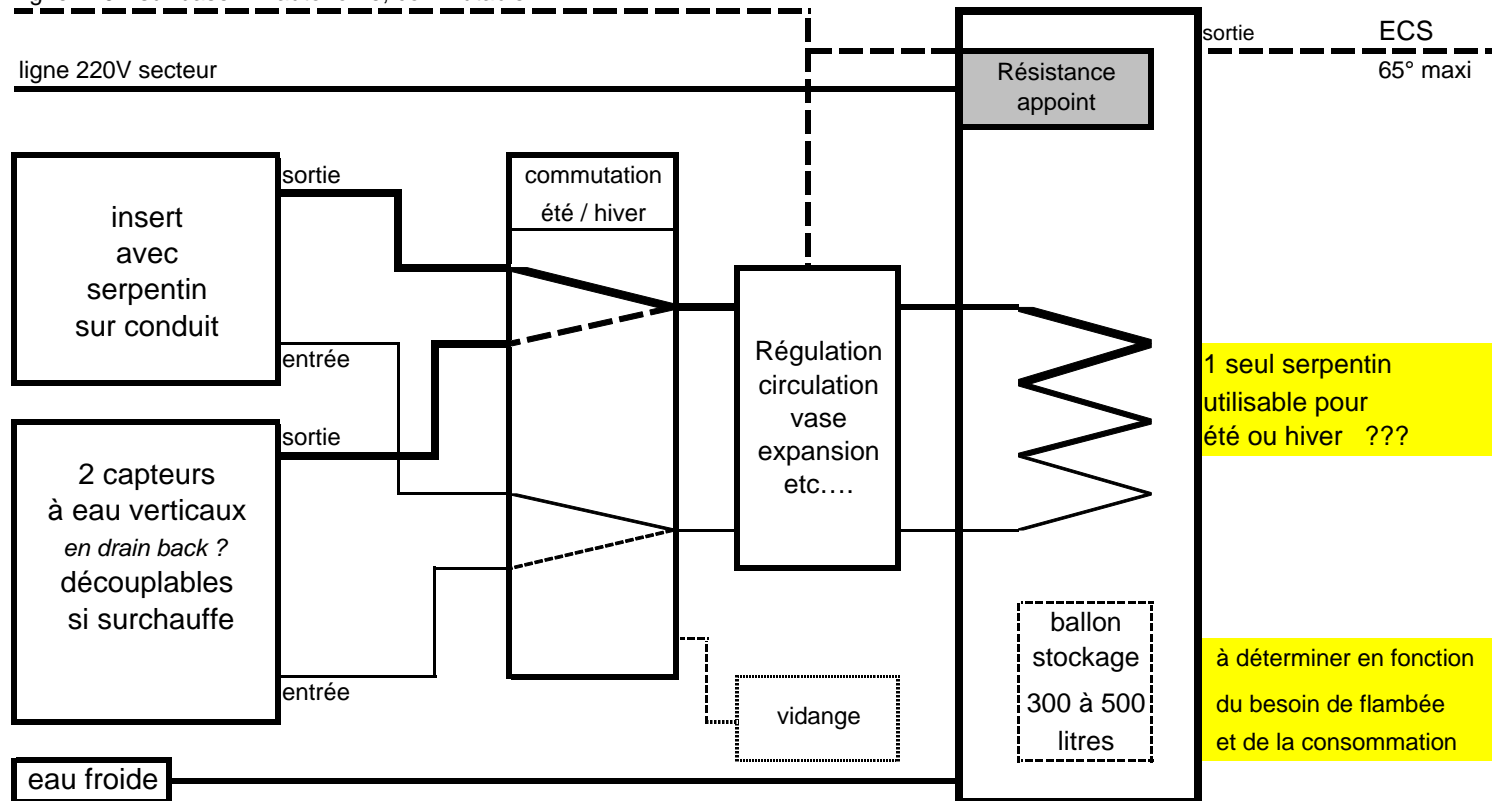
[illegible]

sortie

ECS

65° maxi

ligne 220V secteur

Résistance appoint

sortie

insert avec serpentin sur conduit

entrée

commutation

été / hiver

Régulation circulation vase expansion etc….

1 seul serpentin utilisable pour été ou hiver ???

sortie

2 capteurs à eau verticaux *en drain back ?* découplables si surchauffe

entrée

ballon stockage 300 à 500 litres

à déterminer en fonction du besoin de flambée et de la consommation

vidange

eau froide